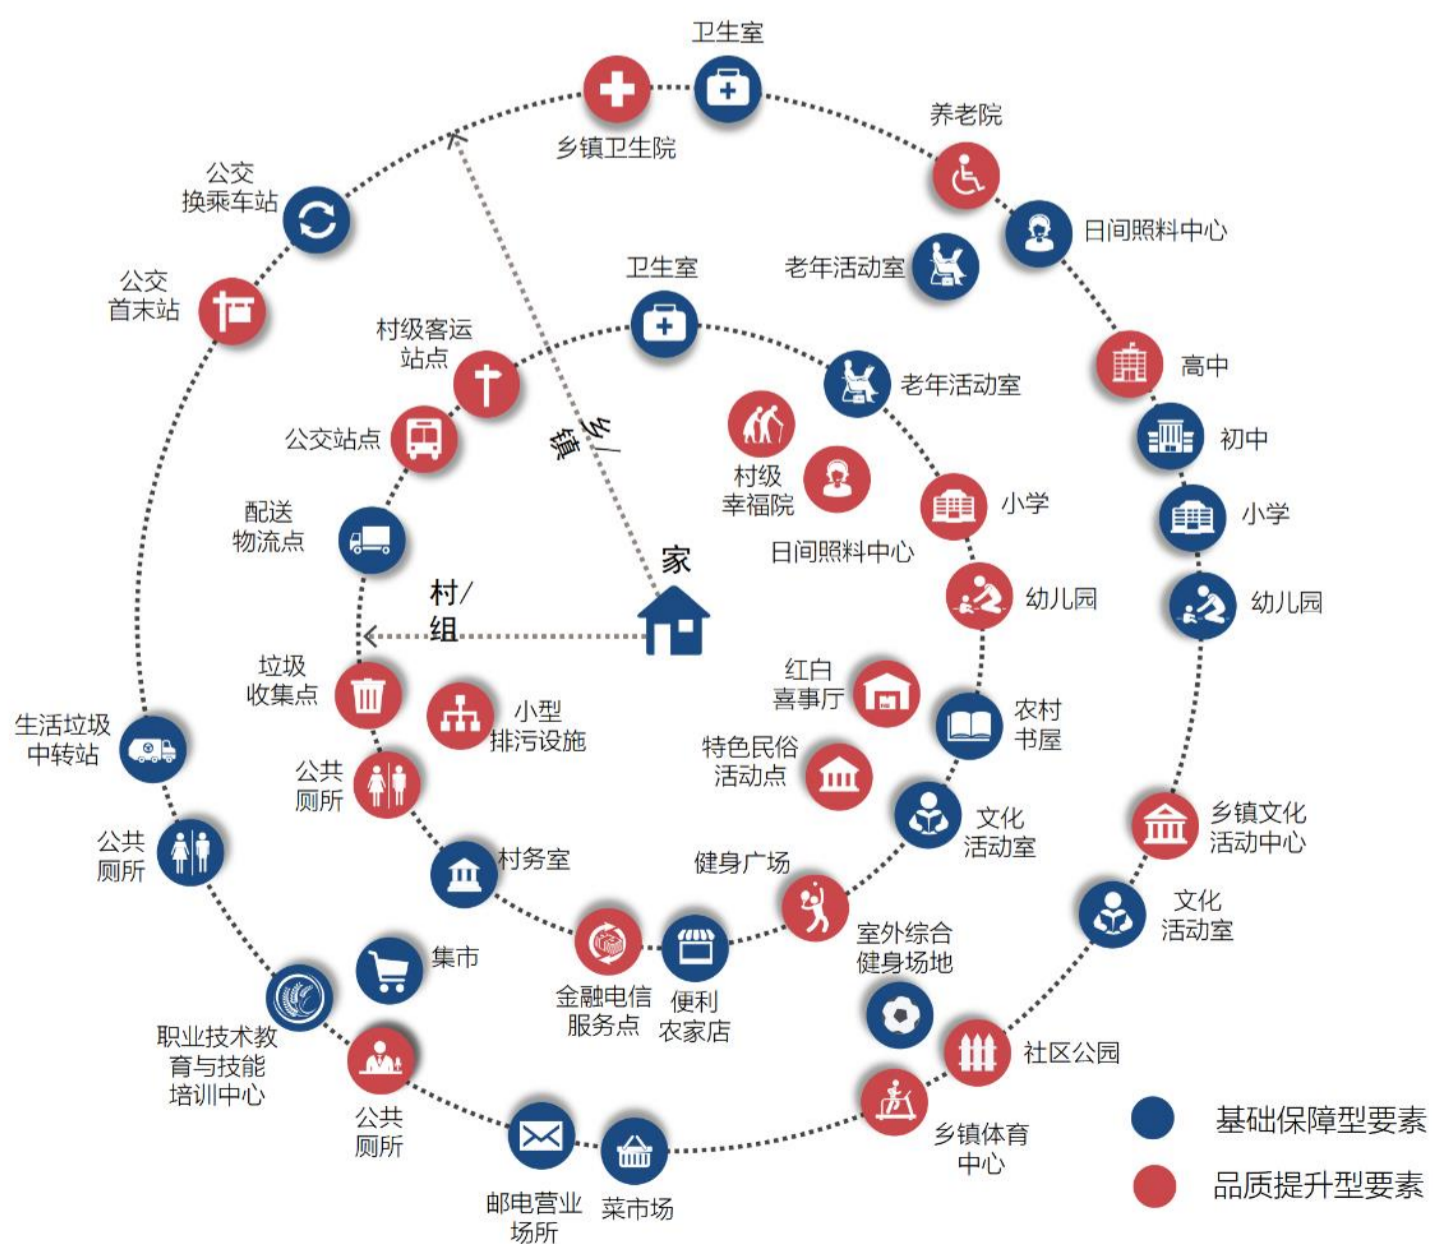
卫生室

乡镇卫生院

养老院

日间照料中心

公交换乘车站

老年活动室

公交首末站

卫生室

高中

村级客运站点

老年活动室

初中

乡/镇

公交站点

村级幸福院

小学

小学

配送物流点

日间照料中心

家

幼儿园

幼儿园

村/组

垃圾收集点

红白喜事厅

小型排污设施

农村书屋

生活垃圾中转站

特色民俗活动点

公共厕所

文化活动室

乡镇文化活动中心

公共厕所

村务室

健身广场

文化活动室

集市

室外综合健身场地

金融电信服务点

便利农家店

职业技术教育与技能培训中心

社区公园

公共厕所

乡镇体育中心

基础保障型要素

邮电营业场所

菜市场

品质提升型要素